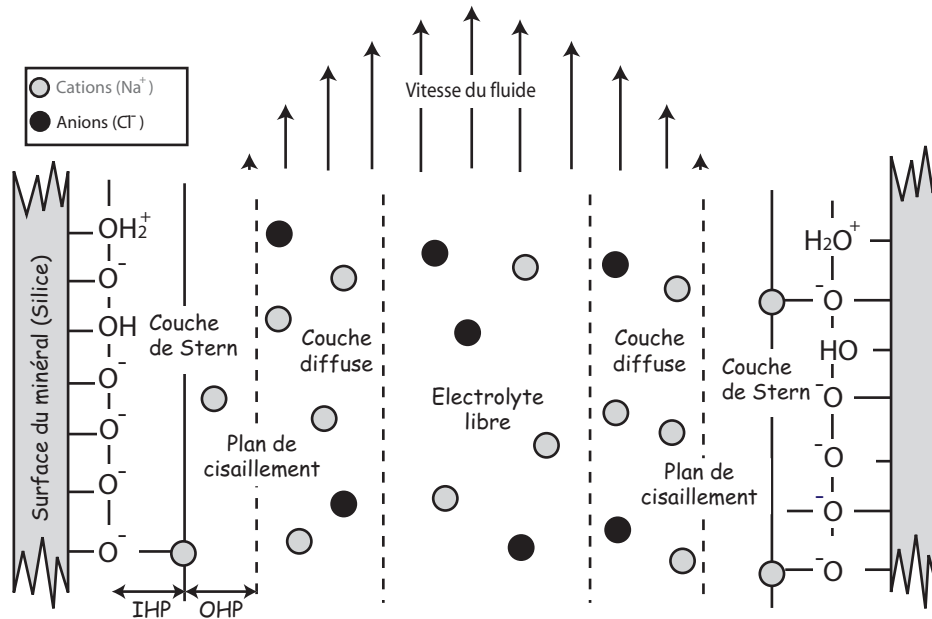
Cations ($Na^+$)
Anions ($Cl^-$)

Vitesse du fluide

Surface du minéral (Silice)

$OH_2^+$
$O^-$
OH
$O^-$
$O^-$
$O^-$
$O^-$

Couche de Stern

Couche diffuse

Plan de cisaillement

Electrolyte libre

Couche diffuse

Plan de cisaillement

Couche de Stern

$H_2O^+$
$^-O$
HO
$^-O$
$^-O$
$^-O$
$^-O$

IHP
OHP